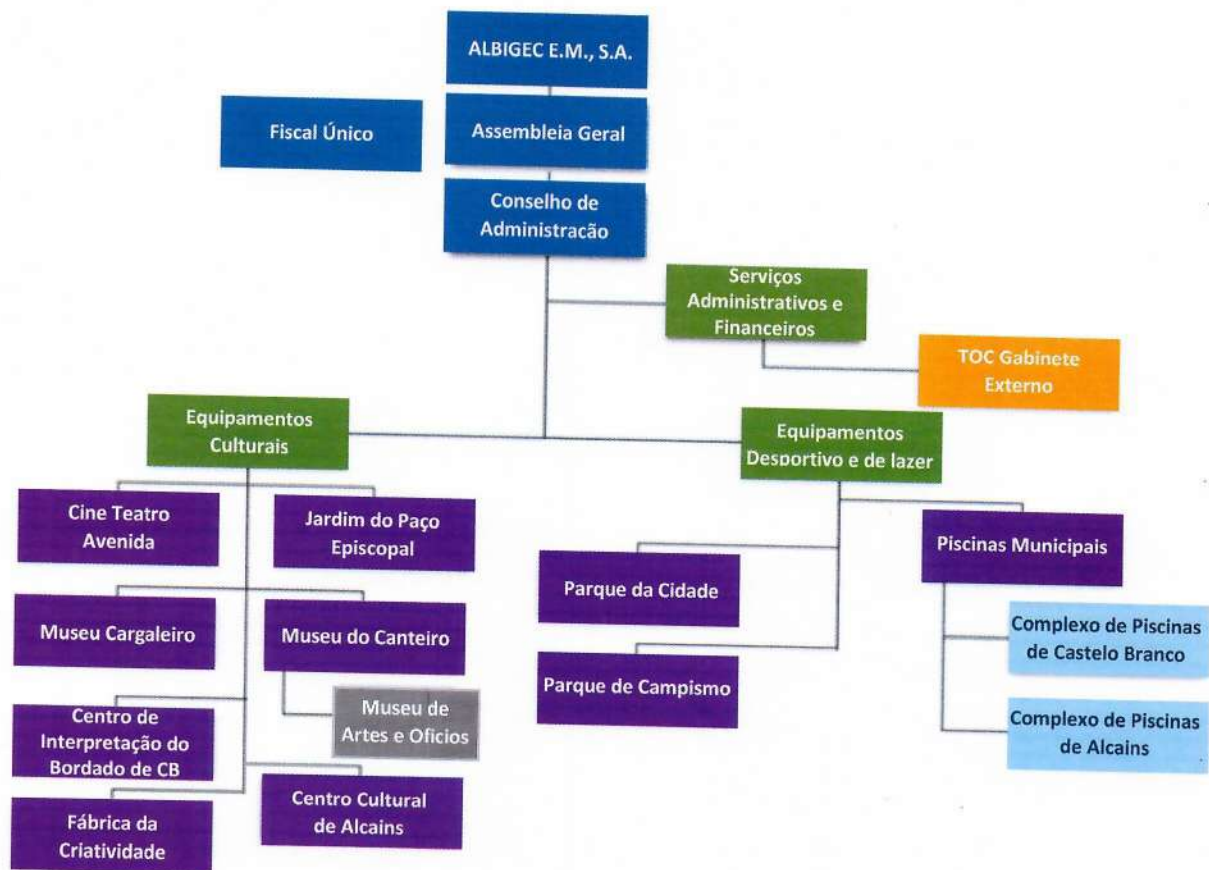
ALBIGEC E.M., S.A.

Fiscal Único

Assembleia Geral

Conselho de Administracão

Serviços Administrativos e Financeiros

TOC Gabinete Externo

Equipamentos Culturais

Equipamentos Desportivo e de lazer

Cine Teatro Avenida

Jardim do Paço Episcopal

Museu Cargaleiro

Museu do Canteiro

Museu de Artes e Oficios

Centro de Interpretação do Bordado de CB

Centro Cultural de Alcains

Fábrica da Criatividade

Parque da Cidade

Parque de Campismo

Piscinas Municipais

Complexo de Piscinas de Castelo Branco

Complexo de Piscinas de Alcains